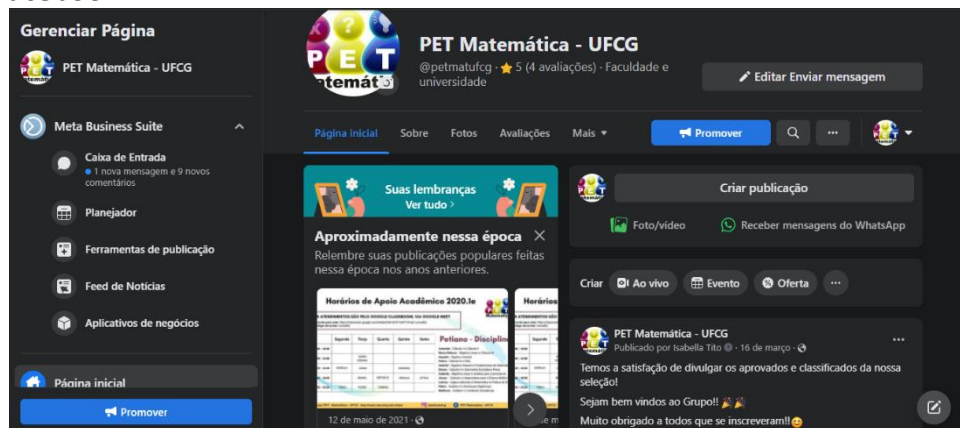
Gerenciar Página

PET Matemática - UFCG

Meta Business Suite

Caixa de Entrada
1 nova mensagem e 9 novos comentários

Planejador

Ferramentas de publicação

Feed de Notícias

Aplicativos de negócios

Página inicial

Promover

PET Matemática - UFCG

@petmatufcg · 5 (4 avaliações) · Faculdade e universidade

Editar Enviar mensagem

Página inicial Sobre Fotos Avaliações Mais

Promover

Suas lembranças
Ver tudo >

Aproximadamente nessa época

Relembre suas publicações populares feitas nessa época nos anos anteriores.

Horários de Apoio Acadêmico 2020.1e

Petiano - Disciplin

12 de maio de 2021 ·

Criar publicação

Foto/vídeo

Receber mensagens do WhatsApp

Criar Ao vivo Evento Oferta

PET Matemática - UFCG
Publicado por Isabella Tito · 16 de março ·

Temos a satisfação de divulgar os aprovados e classificados da nossa seleção!

Sejam bem vindos ao Grupo!! 🎉🎉

Muito obrigado a todos que se inscreveram!! 😊